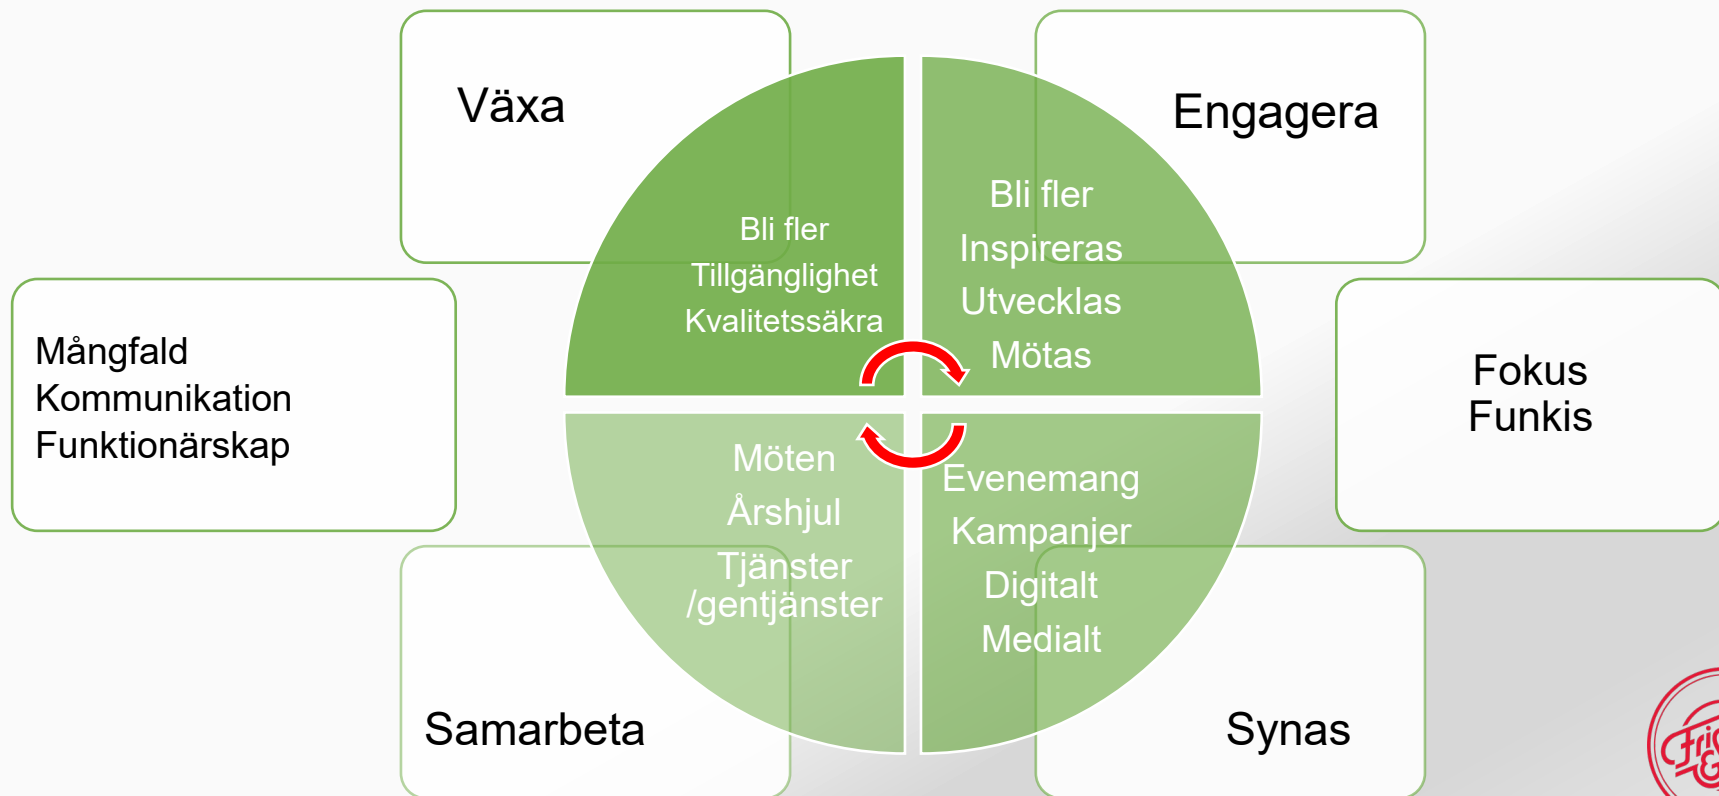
Växa

Engagera

Bli fler
Tillgänglighet
Kvalitetssäkra

Bli fler
Inspireras
Utvecklas
Mötas

Mångfald
Kommunikation
Funktionärskap

Fokus
Funkis

Möten
Årshjul
Tjänster /gentjänster

Evenemang
Kampanjer
Digitalt
Medialt

Samarbeta

Synas

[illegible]